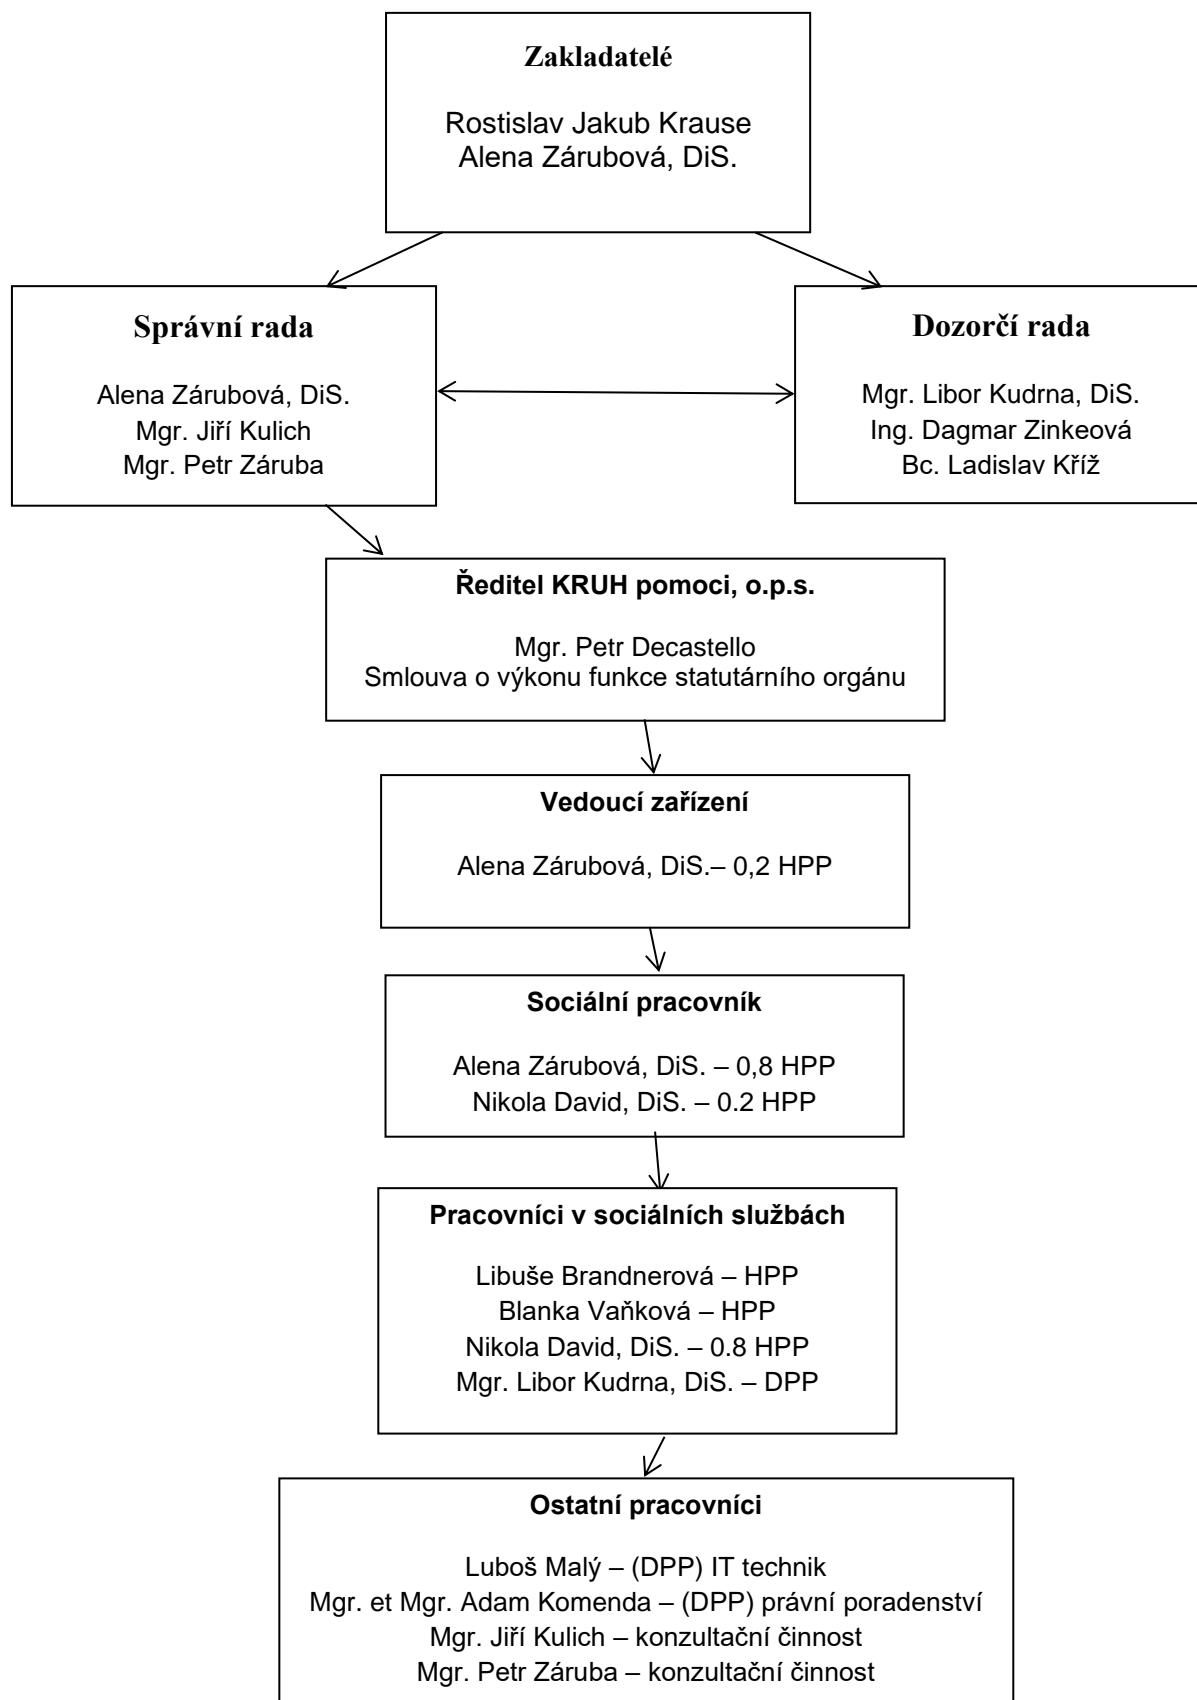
Zakladatelé

Rostislav Jakub Krause
Alena Zárubová, DiS.

Správní rada

Alena Zárubová, DiS.
Mgr. Jiří Kulich
Mgr. Petr Záruba

Dozorčí rada

Mgr. Libor Kudrna, DiS.
Ing. Dagmar Zinkeová
Bc. Ladislav Kříž

Ředitel KRUH pomoci, o.p.s.

Mgr. Petr Decastello
Smlouva o výkonu funkce statutárního orgánu

Vedoucí zařízení

Alena Zárubová, DiS.– 0,2 HPP

Sociální pracovník

Alena Zárubová, DiS. – 0,8 HPP
Nikola David, DiS. – 0.2 HPP

Pracovníci v sociálních službách

Libuše Brandnerová – HPP
Blanka Vaňková – HPP
Nikola David, DiS. – 0.8 HPP
Mgr. Libor Kudrna, DiS. – DPP

Ostatní pracovníci

Luboš Malý – (DPP) IT technik
Mgr. et Mgr. Adam Komenda – (DPP) právní poradenství
Mgr. Jiří Kulich – konzultační činnost
Mgr. Petr Záruba – konzultační činnost